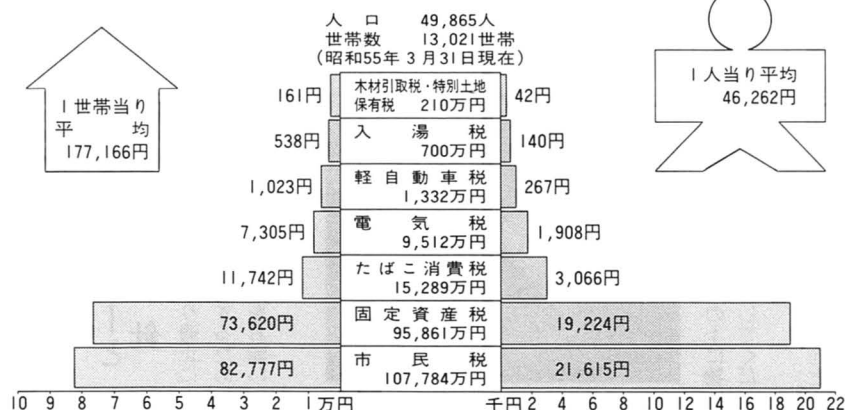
人口 49,865人
世帯数 13,021世帯
(昭和55年3月31日現在)

1世帯当り
平均
177,166円

1人当り平均
46,262円

161円
木材引取税・特別土地保有税 210万円
42円

538円
入湯税
700万円
140円

1,023円
軽自動車税
1,332万円
267円

7,305円
電気税
9,512万円
1,908円

11,742円
たばこ消費税
15,289万円
3,066円

73,620円
固定資産税
95,861万円
19,224円

82,777円
市民税
107,784万円
21,615円

10 9 8 7 6 5 4 3 2 1万円

千円 2 4 6 8 10 12 14 16 18 20 22